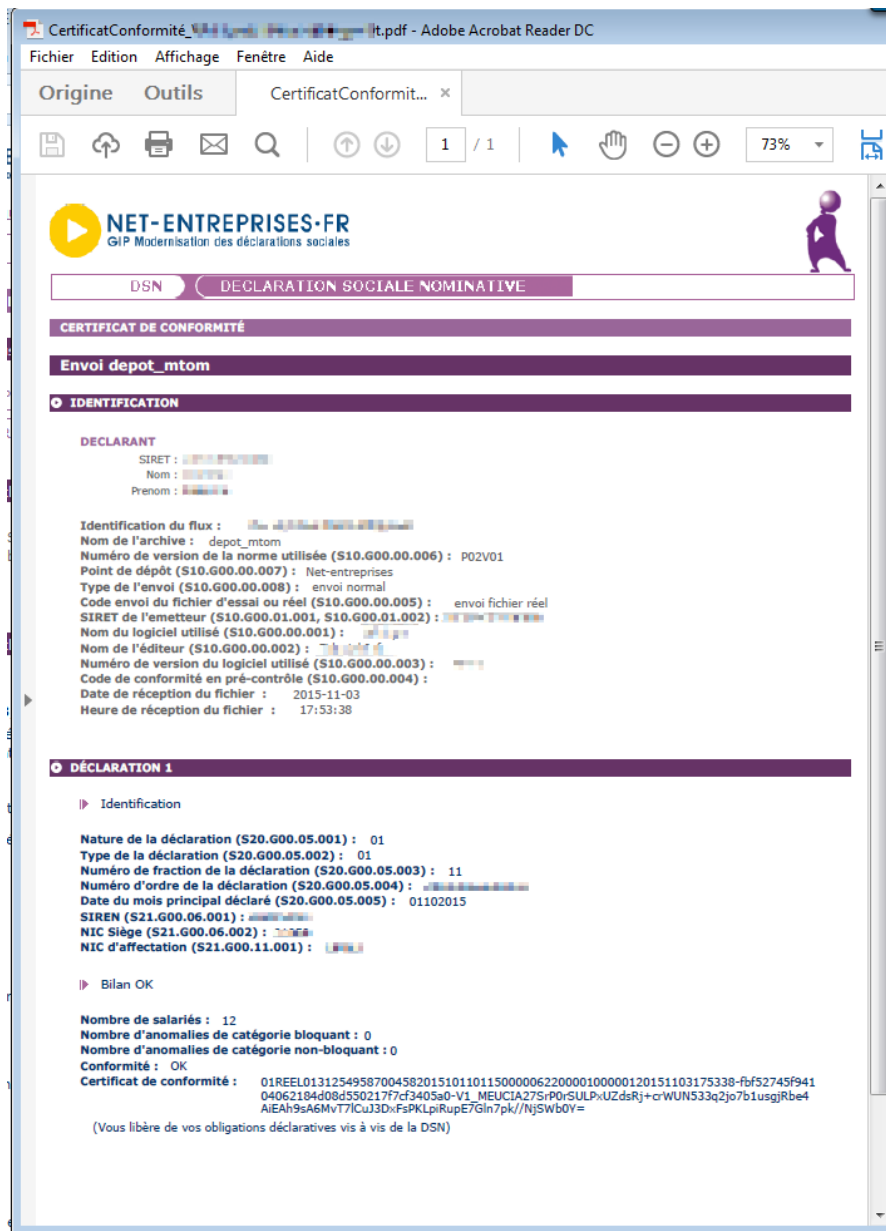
CertificatConformité_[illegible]lt.pdf - Adobe Acrobat Reader DC

Fichier Edition Affichage Fenêtre Aide

Origine Outils CertificatConformit... ×

1 / 1 73%

NET-ENTREPRISES·FR
GIP Modernisation des déclarations sociales

DSN DECLARATION SOCIALE NOMINATIVE

CERTIFICAT DE CONFORMITÉ

Envoi depot_mtom

IDENTIFICATION

DECLARANT
SIRET : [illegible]
Nom : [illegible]
Prenom : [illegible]

Identification du flux : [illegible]
Nom de l'archive : depot_mtom
Numéro de version de la norme utilisée (S10.G00.00.006) : P02V01
Point de dépôt (S10.G00.00.007) : Net-entreprises
Type de l'envoi (S10.G00.00.008) : envoi normal
Code envoi du fichier d'essai ou réel (S10.G00.00.005) : envoi fichier réel
SIRET de l'emetteur (S10.G00.01.001, S10.G00.01.002) : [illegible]
Nom du logiciel utilisé (S10.G00.00.001) : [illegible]
Nom de l'éditeur (S10.G00.00.002) : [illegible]
Numéro de version du logiciel utilisé (S10.G00.00.003) : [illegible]
Code de conformité en pré-contrôle (S10.G00.00.004) :
Date de réception du fichier : 2015-11-03
Heure de réception du fichier : 17:53:38

DÉCLARATION 1

Identification

Nature de la déclaration (S20.G00.05.001) : 01
Type de la déclaration (S20.G00.05.002) : 01
Numéro de fraction de la déclaration (S20.G00.05.003) : 11
Numéro d'ordre de la déclaration (S20.G00.05.004) : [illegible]
Date du mois principal déclaré (S20.G00.05.005) : 01102015
SIREN (S21.G00.06.001) : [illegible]
NIC Siège (S21.G00.06.002) : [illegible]
NIC d'affectation (S21.G00.11.001) : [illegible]

Bilan OK

Nombre de salariés : 12
Nombre d'anomalies de catégorie bloquant : 0
Nombre d'anomalies de catégorie non-bloquant : 0
Conformité : OK
Certificat de conformité : 01REEL01312549587004582015101101150000062200001000001201511031753338-fbf52745f94104062184d08d550217f7cf3405a0-V1_MEUCIA27SrP0rSULPxUZdsRj+crWUN533q2jo7b1usgjRbe4AiEAh9sA6MvT7lCuJ3DxFsPKLpiRupE7Gln7pk//NjSWb0Y=
(Vous libère de vos obligations déclaratives vis à vis de la DSN)